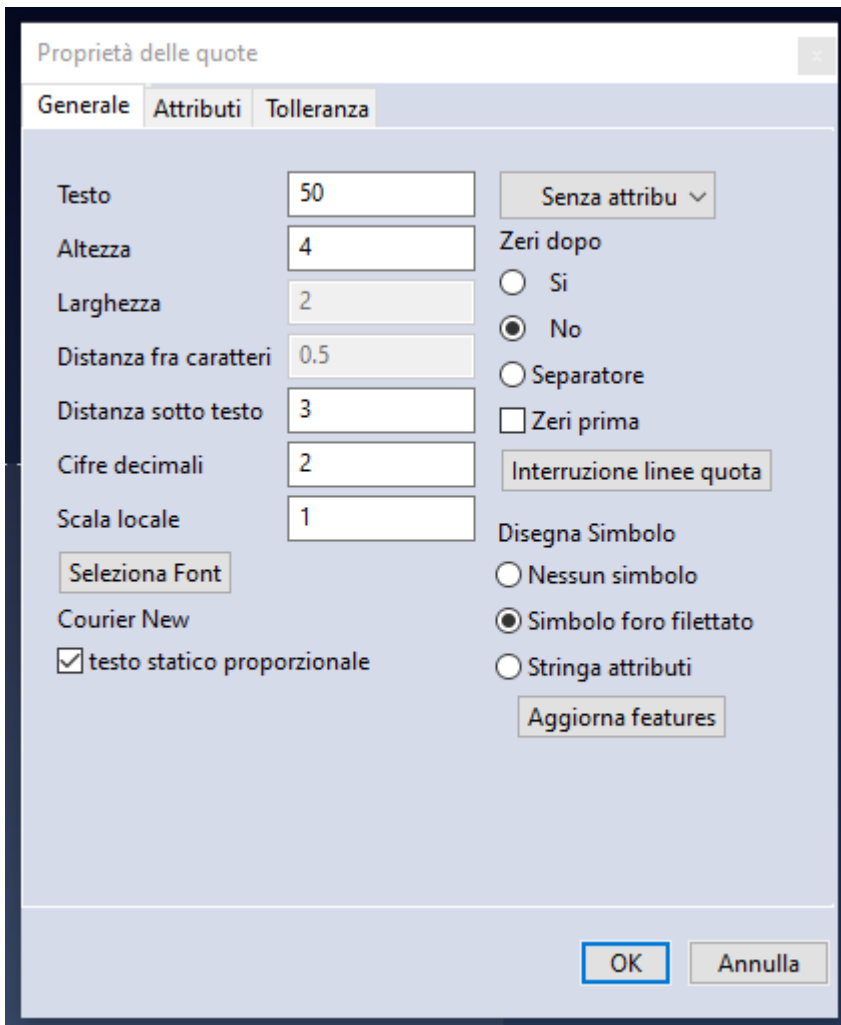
Proprietà delle quote

Generale | Attributi | Tolleranza

Testo 50
Altezza 4
Larghezza 2
Distanza fra caratteri 0.5
Distanza sotto testo 3
Cifre decimali 2
Scala locale 1

Seleziona Font
Courier New
testo statico proporzionale

Senza attribu
Zeri dopo
Si
No
Separatore
Zeri prima
Interruzione linee quota

Disegna Simbolo
Nessun simbolo
Simbolo foro filettato
Stringa attributi
Aggiorna features

OK
Annulla